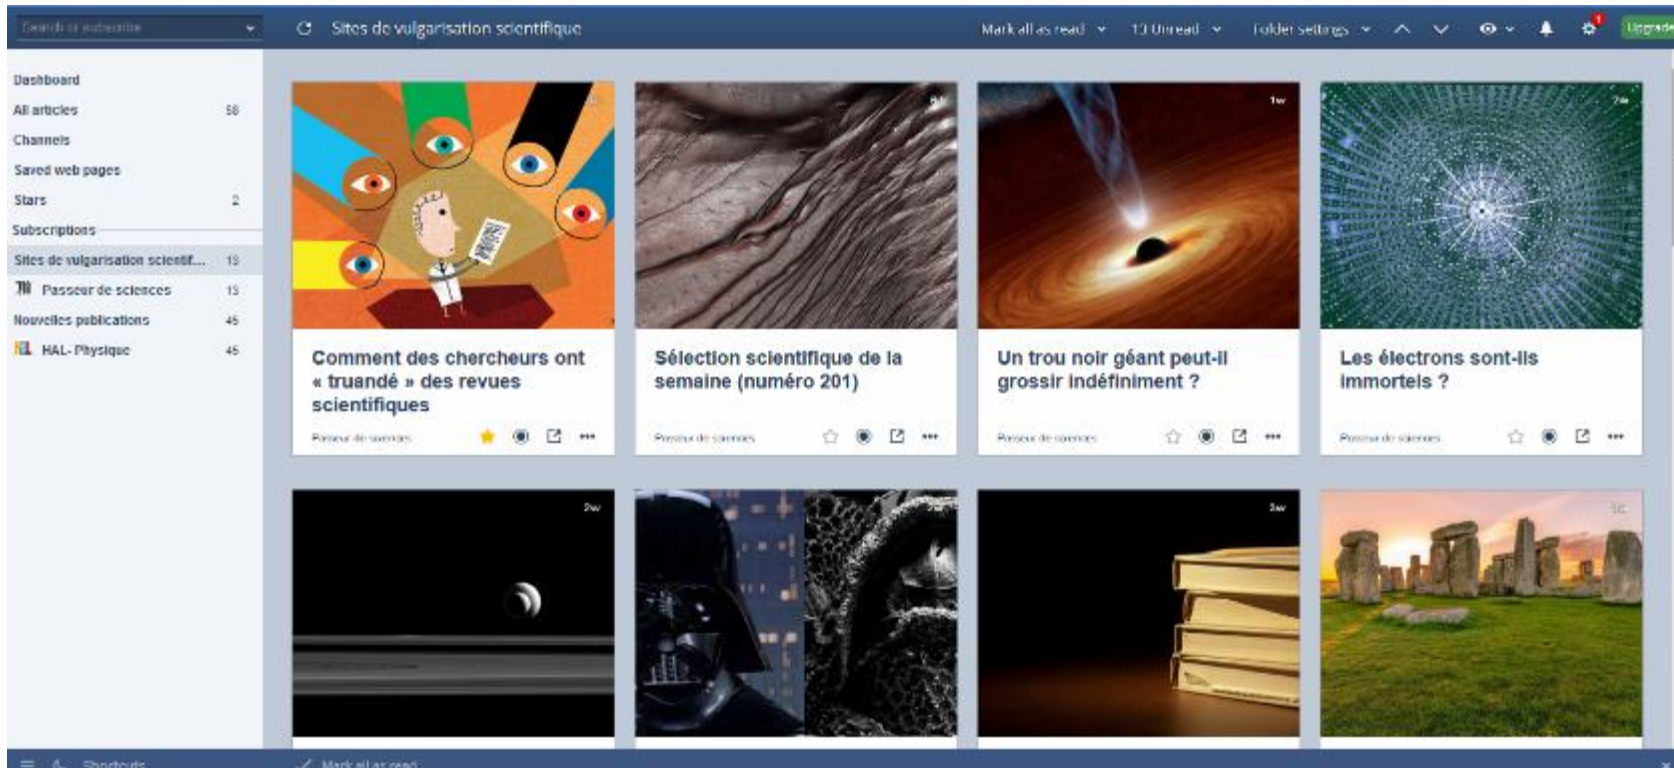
Search or subscribe

Sites de vulgarisation scientifique

Mark all as read 13 Unread Folder settings Upgrade

Dashboard
All articles 58
Channels
Saved web pages
Stars 2
Subscriptions
Sites de vulgarisation scientif... 13
Passeur de sciences 13
Nouvelles publications 45
HAL- Physique 45

Comment des chercheurs ont « truandé » des revues scientifiques
Passeur de sciences

Sélection scientifique de la semaine (numéro 201)
Passeur de sciences

1w
Un trou noir géant peut-il grossir indéfiniment ?
Passeur de sciences

2w
Les électrons sont-ils immortels ?
Passeur de sciences

2w

3w

Shortcuts Mark all as read